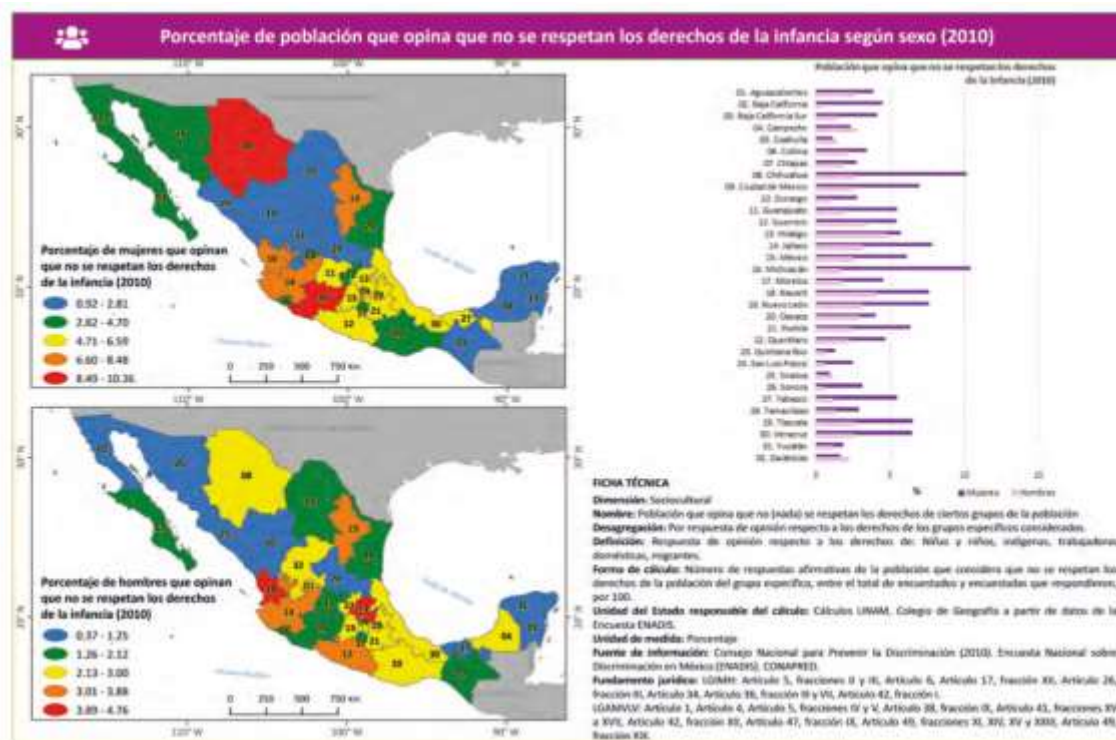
Porcentaje de población que opina que no se respetan los derechos de la infancia según sexo (2010)

110° W 100° W 90° W

30° N

Porcentaje de mujeres que opinan que no se respetan los derechos de la infancia (2010)

0.92 - 2.81
2.82 - 4.70
4.71 - 6.59
6.60 - 8.48
8.49 - 10.36

0 250 500 750 Km

20° N

Porcentaje de hombres que opinan que no se respetan los derechos de la infancia (2010)

0.37 - 1.25
1.26 - 2.12
2.13 - 3.00
3.01 - 3.88
3.89 - 4.76

0 250 500 750 Km

Población que opina que no se respetan los derechos de la infancia (2010)

01. Aguascalientes
02. Baja California
03. Baja California Sur
04. Campeche
05. Coahuila
06. Colima
07. Chiapas
08. Chihuahua
09. Ciudad de México
10. Durango
11. Guanajuato
12. Guerrero
13. Hidalgo
14. Jalisco
15. México
16. Michoacán
17. Morelos
18. Nayarit
19. Nuevo León
20. Oaxaca
21. Puebla
22. Querétaro
23. Quintana Roo
24. San Luis Potosí
25. Sinaloa
26. Sonora
27. Tabasco
28. Tamaulipas
29. Tlaxcala
30. Veracruz
31. Yucatán
32. Zacatecas

0 5 10 15

Mujeres Hombres

FICHA TÉCNICA
Dimensión: Sociocultural
Nombre: Población que opina que no (nada) se respetan los derechos de ciertos grupos de la población
Desagregación: Por respuesta de opinión respecto a los derechos de los grupos específicos considerados.
Definición: Respuesta de opinión respecto a los derechos de: Niñas y niños, indígenas, trabajadoras domésticas, migrantes.
Forma de cálculo: Número de respuestas afirmativas de la población que considera que no se respetan los derechos de la población del grupo específico, entre el total de encuestados y encuestadas que respondieron, por 100.
Unidad del Estado responsable del cálculo: Cálculos UNAM, Colegio de Geografía a partir de datos de la Encuesta ENADIS.
Unidad de medida: Porcentaje
Fuente de información: Consejo Nacional para Prevenir la Discriminación (2010). Encuesta Nacional sobre Discriminación en México (ENADIS). CONAPRED.
Fundamento jurídico: LGIMH: Artículo 5, fracciones II y III, Artículo 6, Artículo 17, fracción XII, Artículo 26, fracción III, Artículo 34, Artículo 36, fracción III y VII, Artículo 42, fracción I.
LGAMVLV: Artículo 1, Artículo 4, Artículo 5, fracciones IV y V, Artículo 38, fracción II, Artículo 41, fracciones XV a XVII, Artículo 42, fracción XII, Artículo 47, fracción IX, Artículo 49, fracciones XI, XIV, XV y XXIII, Artículo 49, fracción XIX.